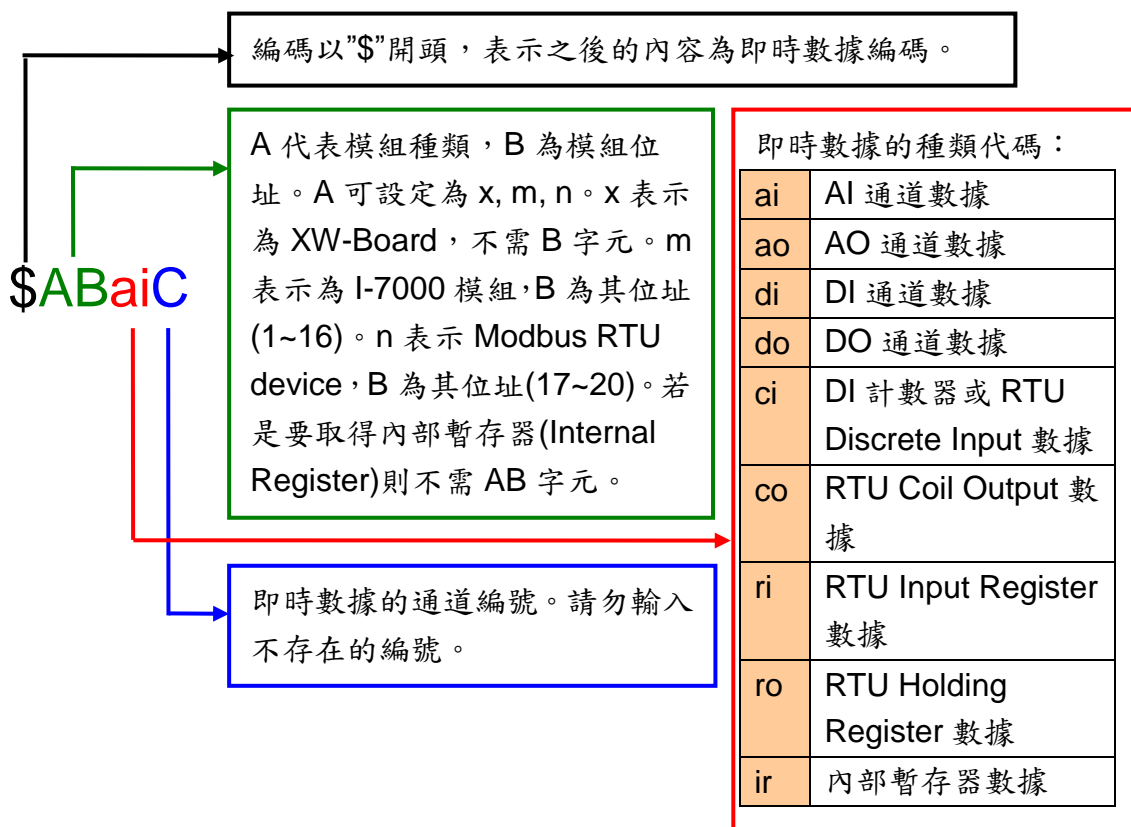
編碼以"$"開頭，表示之後的內容為即時數據編碼。

$ABaiC

A 代表模組種類，B 為模組位址。A 可設定為 x, m, n。x 表示為 XW-Board，不需 B 字元。m 表示為 I-7000 模組,B 為其位址(1~16)。n 表示 Modbus RTU device,B 為其位址(17~20)。若是要取得內部暫存器(Internal Register)則不需 AB 字元。

即時數據的通道編號。請勿輸入不存在的編號。

即時數據的種類代碼：

| ai | AI 通道數據 |
|---|---|
| ao | AO 通道數據 |
| di | DI 通道數據 |
| do | DO 通道數據 |
| ci | DI 計數器或 RTU Discrete Input 數據 |
| co | RTU Coil Output 數據 |
| ri | RTU Input Register 數據 |
| ro | RTU Holding Register 數據 |
| ir | 內部暫存器數據 |